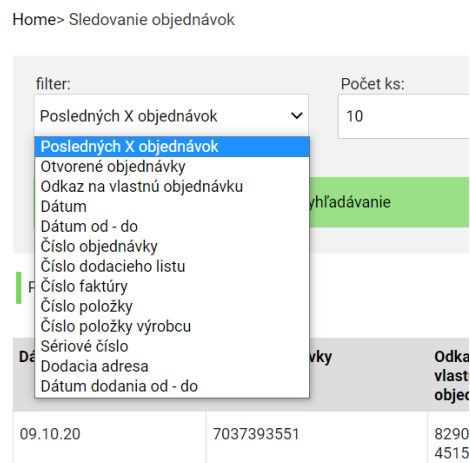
Home> Sledovanie objednávok

filter:

Posledných X objednávok

Počet ks:

10

Posledných X objednávok
Otvorené objednávky
Odkaz na vlastnú objednávku
Dátum
Dátum od - do
Číslo objednávky
Číslo dodacieho listu
Číslo faktúry
Číslo položky
Číslo položky výrobcu
Sériové číslo
Dodacia adresa
Dátum dodania od - do

yhľadávanie

P

Dá

vky

Odka
vlast
objed

09.10.20

7037393551

8290
4515